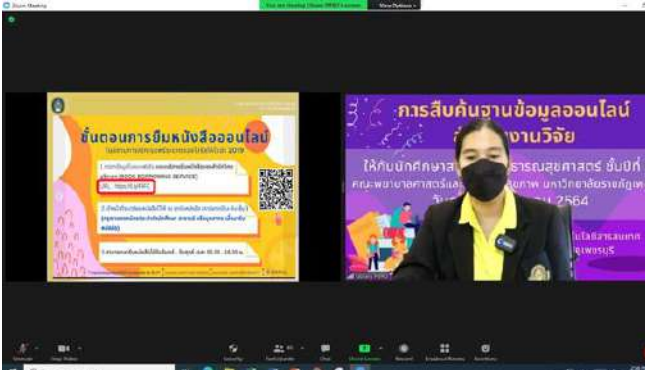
Zoom Meeting

You are viewing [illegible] screen

View Options

ขั้นตอนการยืมหนังสือออนไลน์

2019

URL: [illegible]

การสืบค้นฐานข้อมูลออนไลน์

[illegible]งานวิจัย

ให้กับนักศึกษา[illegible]ธารณสุขศาสตร์ ชั้นปีที่

คณะพยาบาลศาสตร์และ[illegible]สุขภาพ มหาวิทยาลัยราชภัฏ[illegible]

2564

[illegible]เพชรบุรี

Unmute

Stop Video

Security

Participants

Chat

Share Screen

Record

Breakout Rooms

Reactions